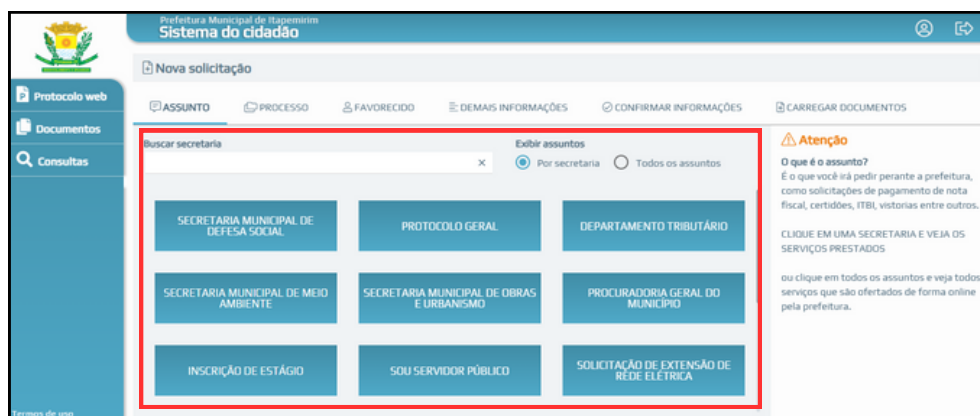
Prefeitura Municipal de Itapemirim
Sistema do cidadão

Protocolo web
Documentos
Consultas

Nova solicitação

ASSUNTO
PROCESSO
FAVORECIDO
DEMAIS INFORMAÇÕES
CONFIRMAR INFORMAÇÕES
CARREGAR DOCUMENTOS

Buscar secretaria
×
Exibir assuntos
Por secretaria
Todos os assuntos

SECRETARIA MUNICIPAL DE DEFESA SOCIAL
PROTOCOLO GERAL
DEPARTAMENTO TRIBUTÁRIO
SECRETARIA MUNICIPAL DE MEIO AMBIENTE
SECRETARIA MUNICIPAL DE OBRAS E URBANISMO
PROCURADORIA GERAL DO MUNICÍPIO
INSCRIÇÃO DE ESTÁGIO
SOU SERVIDOR PÚBLICO
SOLICITAÇÃO DE EXTENSÃO DE REDE ELÉTRICA

Atenção
O que é o assunto?
É o que você irá pedir perante a prefeitura, como solicitações de pagamento de nota fiscal, certidões, ITBI, vistorias entre outros.

CLIQUE EM UMA SECRETARIA E VEJA OS SERVIÇOS PRESTADOS

ou clique em todos os assuntos e veja todos serviços que são ofertados de forma online pela prefeitura.

Termos de uso